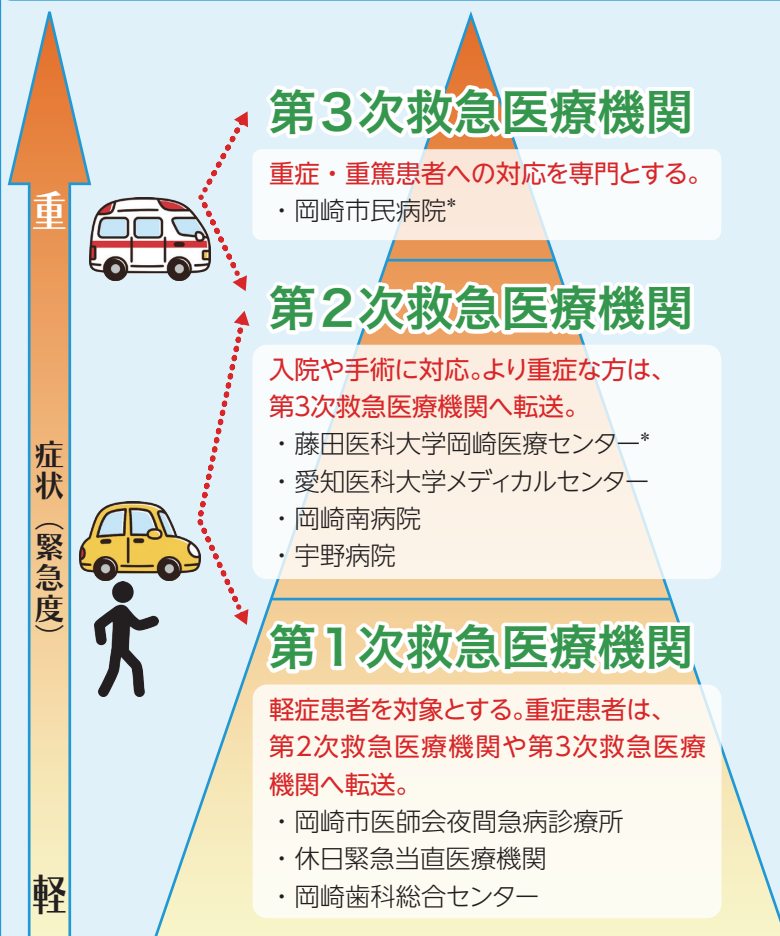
重

症状（緊急度）

軽

第３次救急医療機関

重症・重篤患者への対応を専門とする。
・岡崎市民病院*

第２次救急医療機関

入院や手術に対応。より重症な方は、第3次救急医療機関へ転送。
・藤田医科大学岡崎医療センター*
・愛知医科大学メディカルセンター
・岡崎南病院
・宇野病院

第１次救急医療機関

軽症患者を対象とする。重症患者は、第2次救急医療機関や第3次救急医療機関へ転送。
・岡崎市医師会夜間急病診療所
・休日緊急当直医療機関
・岡崎歯科総合センター